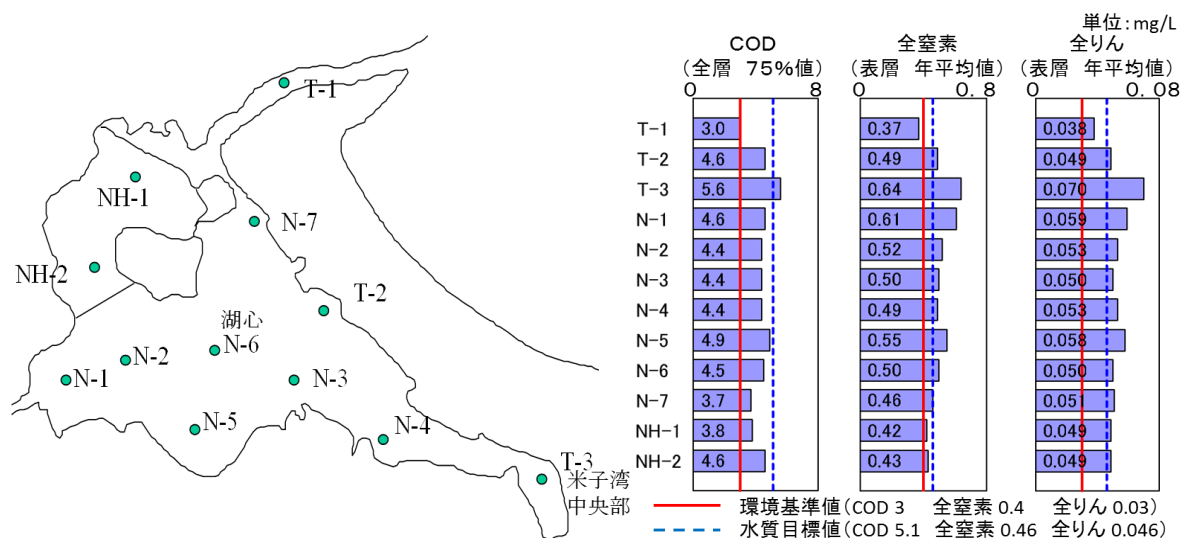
T-1
NH-1
N-7
NH-2
T-2
湖心
N-6
N-2
N-1
N-3
N-5
N-4
T-3
米子湾
中央部

単位：mg/L

| | COD（全層 75%値）0〜8 | 全窒素（表層 年平均値）0〜0.8 | 全りん（表層 年平均値）0〜0.08 |
|---|---|---|---|
| T-1 | 3.0 | 0.37 | 0.038 |
| T-2 | 4.6 | 0.49 | 0.049 |
| T-3 | 5.6 | 0.64 | 0.070 |
| N-1 | 4.6 | 0.61 | 0.059 |
| N-2 | 4.4 | 0.52 | 0.053 |
| N-3 | 4.4 | 0.50 | 0.050 |
| N-4 | 4.4 | 0.49 | 0.053 |
| N-5 | 4.9 | 0.55 | 0.058 |
| N-6 | 4.5 | 0.50 | 0.050 |
| N-7 | 3.7 | 0.46 | 0.051 |
| NH-1 | 3.8 | 0.42 | 0.049 |
| NH-2 | 4.6 | 0.43 | 0.049 |

環境基準値（COD 3　全窒素 0.4　全りん 0.03）
水質目標値（COD 5.1　全窒素 0.46　全りん 0.046）